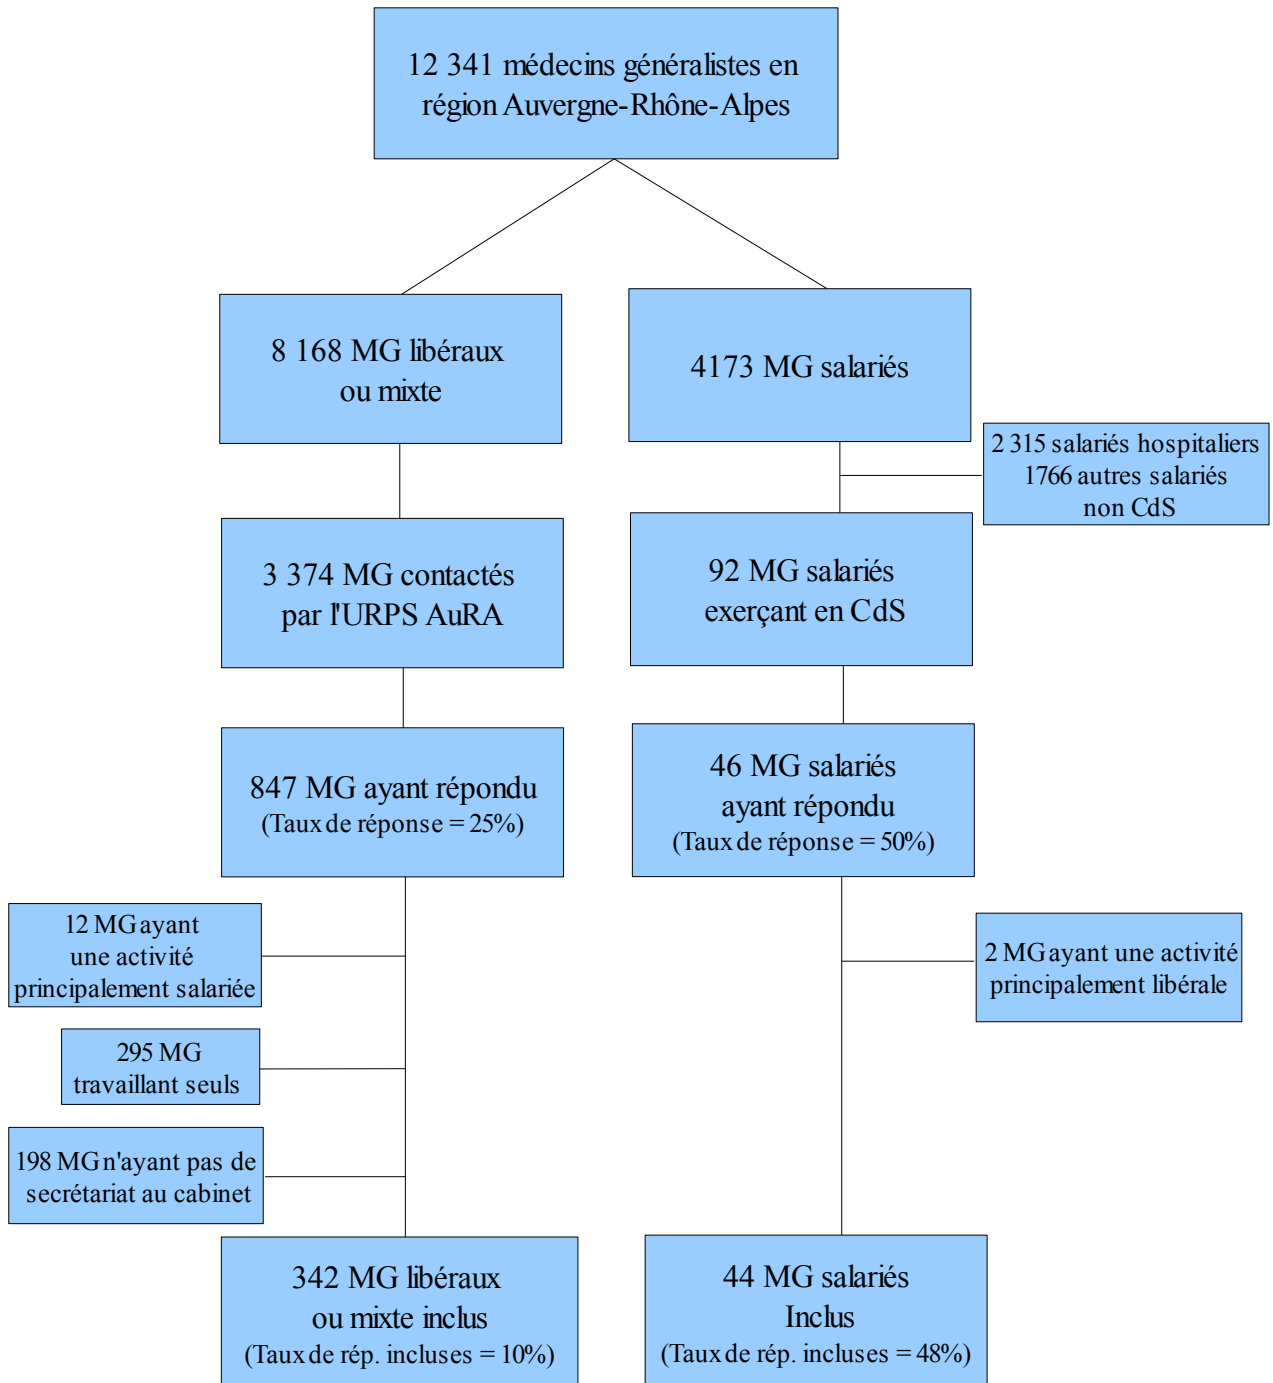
12 341 médecins généralistes en région Auvergne-Rhône-Alpes

8 168 MG libéraux ou mixte

4173 MG salariés

2 315 salariés hospitaliers
1766 autres salariés non CdS

3 374 MG contactés par l'URPS AuRA

92 MG salariés exerçant en CdS

847 MG ayant répondu
(Taux de réponse = 25%)

46 MG salariés ayant répondu
(Taux de réponse = 50%)

12 MG ayant une activité principalement salariée

2 MG ayant une activité principalement libérale

295 MG travaillant seuls

198 MG n'ayant pas de secrétariat au cabinet

342 MG libéraux ou mixte inclus
(Taux de rép. incluses = 10%)

44 MG salariés Inclus
(Taux de rép. incluses = 48%)